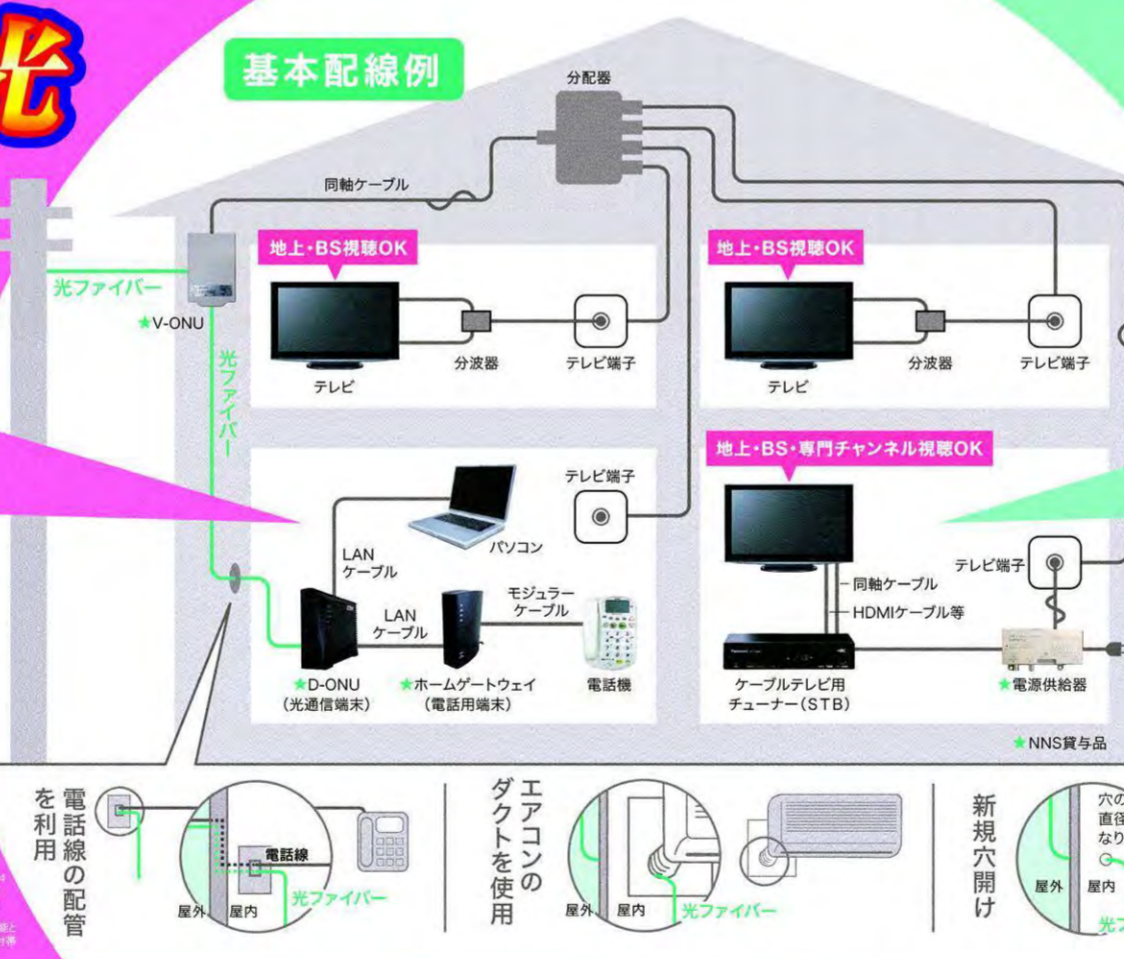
光

基本配線例

分配器

同軸ケーブル

光ファイバー

★V-ONU

光ファイバー

地上・BS視聴OK

テレビ

分波器

テレビ端子

地上・BS視聴OK

テレビ

分波器

テレビ端子

テレビ端子

パソコン

LAN ケーブル

LAN ケーブル

モジュラー ケーブル

★D-ONU (光通信端末)

★ホームゲートウェイ (電話用端末)

電話機

地上・BS・専門チャンネル視聴OK

テレビ端子

同軸ケーブル

HDMIケーブル等

ケーブルテレビ用 チューナー(STB)

★電源供給器

★NNS貸与品

電話線の配管を利用

電話線

屋外 屋内

光ファイバー

エアコンのダクトを使用

屋外 屋内

光ファイバー

新規穴開け

穴の 直径 なり

屋外 屋内

光フ